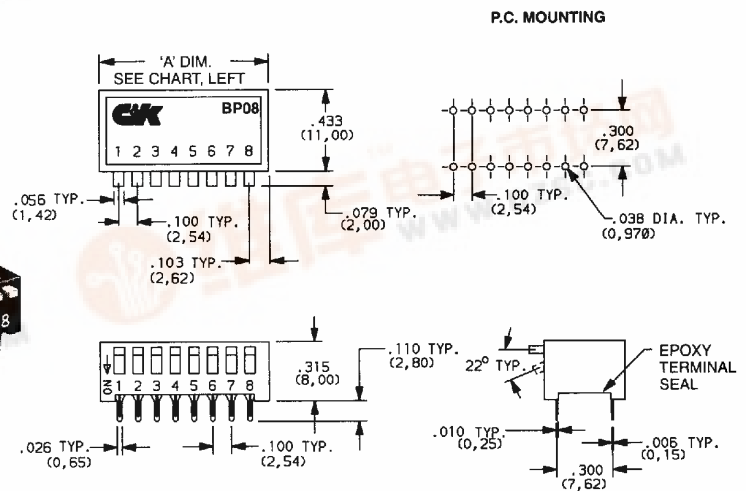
P.C. MOUNTING

'A' DIM.
SEE CHART, LEFT

C&K

BP08

1 2 3 4 5 6 7 8

.433
(11,00)

.056 TYP.
(1,42)

.100 TYP.
(2,54)

.079 TYP.
(2,00)

.103 TYP.
(2,62)

.300
(7,62)

.100 TYP.
(2,54)

.038 DIA. TYP.
(0,970)

ON 1 2 3 4 5 6 7 8

.315
(8,00)

.110 TYP.
(2,80)

$22^{o}$ TYP.

EPOXY
TERMINAL
SEAL

.026 TYP.
(0,65)

.100 TYP.
(2,54)

.010 TYP.
(0,25)

.006 TYP.
(0,15)

.300
(7,62)

8